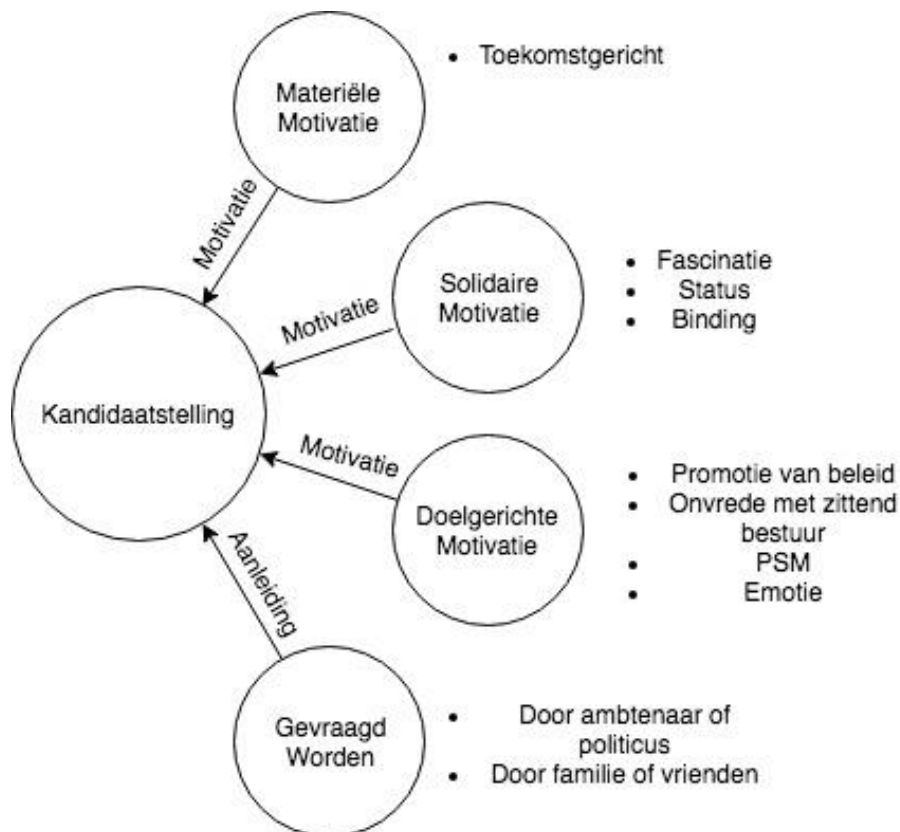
Materiële Motivatie

- Toekomstgericht

Motivatie

Solidaire Motivatie

- Fascinatie
- Status
- Binding

Motivatie

Kandidaatstelling

Motivatie

Doelgerichte Motivatie

- Promotie van beleid
- Onvrede met zittend bestuur
- PSM
- Emotie

Aanleiding

Gevraagd Worden

- Door ambtenaar of politicus
- Door familie of vrienden